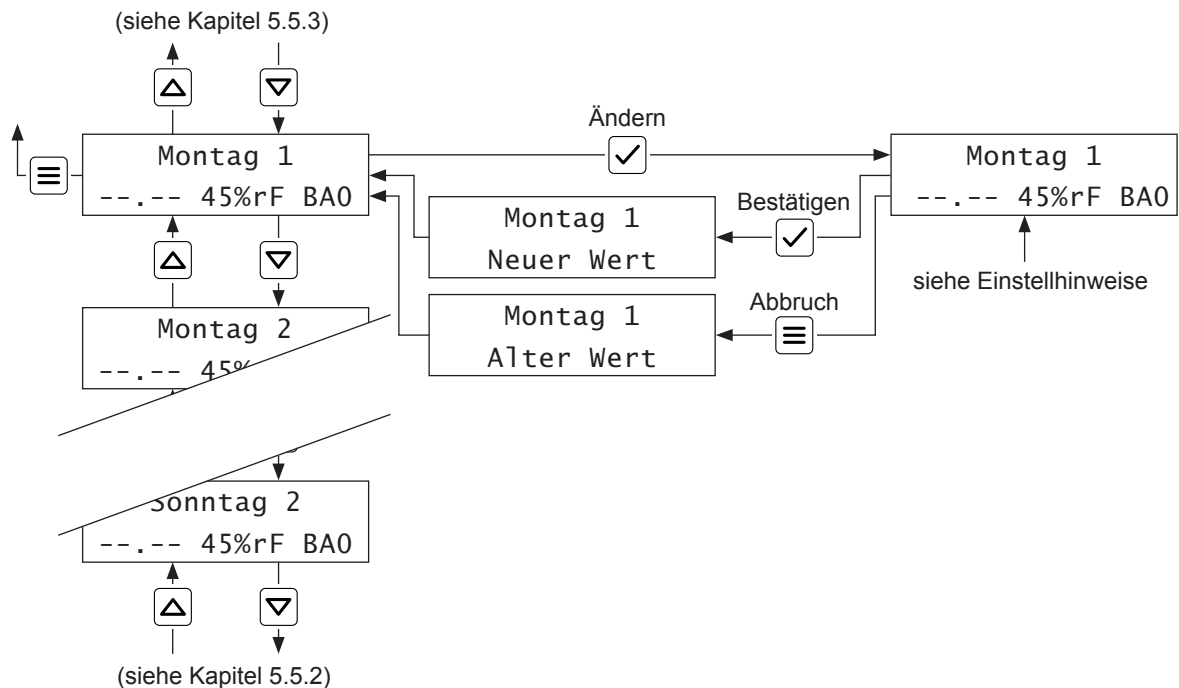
(siehe Kapitel 5.5.3)

Montag 1
--.-- 45%rF BA0

Ändern

Montag 1
--.-- 45%rF BA0

Montag 1
Neuer Wert

Bestätigen

siehe Einstellhinweise

Montag 2
--.-- 45%

Montag 1
Alter Wert

Abbruch

Sonntag 2
--.-- 45%rF BA0

(siehe Kapitel 5.5.2)